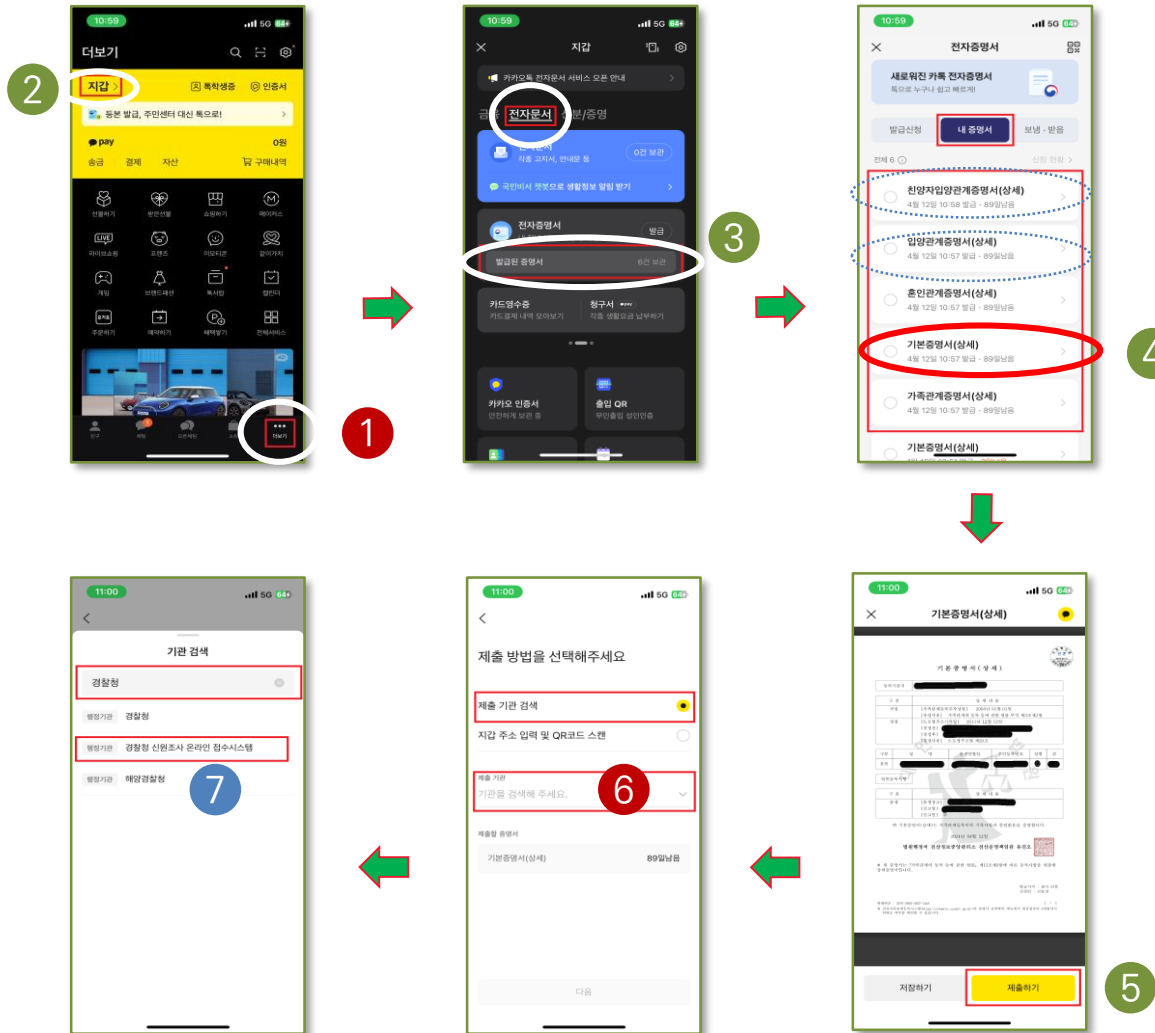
10:59
더보기
2
지갑 >
톡학생증
인증서
등본 발급, 주민센터 대신 톡으로!
pay
0원
송금
결제
자산
구매내역
선물하기
받은선물
쇼핑하기
메이커스
라이브쇼핑
프렌즈
이모티콘
같이가치
게임
브랜드패션
톡서랍
캘린더
주문하기
예약하기
혜택받기
전체서비스
더보기
1

10:59
지갑
카카오톡 전자문서 서비스 오픈 안내
금융
전자문서
신분/증명
작품 고지서, 안내문 등
0건 보관
국민비서 챗봇으로 생활정보 알림 받기
3
전자증명서
발급
발급된 증명서
6건 보관
카드영수증
카드결제 내역 모아보기
청구서
각종 생활요금 납부하기
카카오 인증서
안전하게 보관 중
출입 QR
무인출입 성인인증

10:59
전자증명서
새로워진 카톡 전자증명서
톡으로 누구나 쉽고 빠르게!
발급신청
내 증명서
보냄 · 받음
전체 6
친양자입양관계증명서(상세)
4월 12일 10:58 발급 · 89일남음
입양관계증명서(상세)
4월 12일 10:57 발급 · 89일남음
혼인관계증명서(상세)
4월 12일 10:57 발급 · 89일남음
기본증명서(상세)
4월 12일 10:57 발급 · 89일남음
4
가족관계증명서(상세)
4월 12일 10:57 발급 · 89일남음
기본증명서(상세)

11:00
기본증명서(상세)
기본증명서(상세)
저장하기
제출하기
5

11:00
제출 방법을 선택해주세요
제출 기관 검색
지갑 주소 입력 및 QR코드 스캔
제출 기관
기관을 검색해 주세요.
6
제출할 증명서
기본증명서(상세)
89일남음
다음

11:00
기관 검색
경찰청
행정기관 경찰청
행정기관 경찰청 신원조사 온라인 접수시스템
행정기관 해양경찰청
7